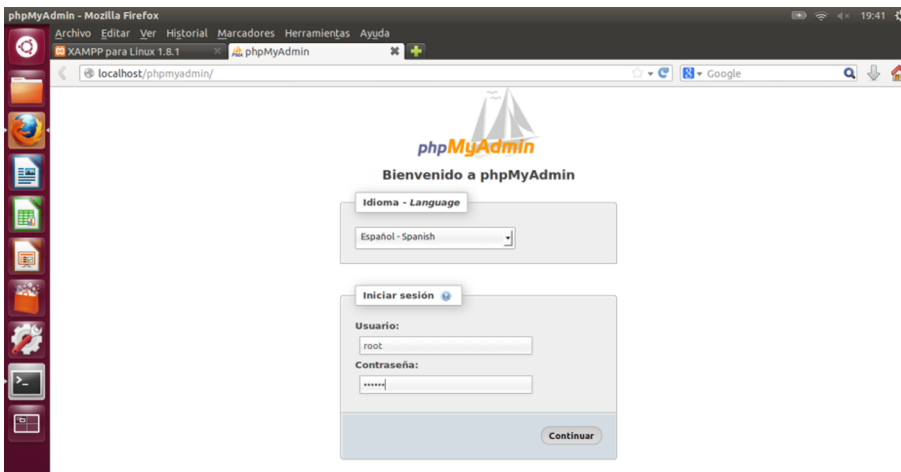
phpMyAdmin - Mozilla Firefox

19:41

Archivo Editar Ver Historial Marcadores Herramientas Ayuda

XAMPP para Linux 1.8.1

phpMyAdmin

localhost/phpmyadmin/

Google

phpMyAdmin

Bienvenido a phpMyAdmin

Idioma - *Language*

Español - Spanish

Iniciar sesión

Usuario:

root

Contraseña:

••••••

Continuar